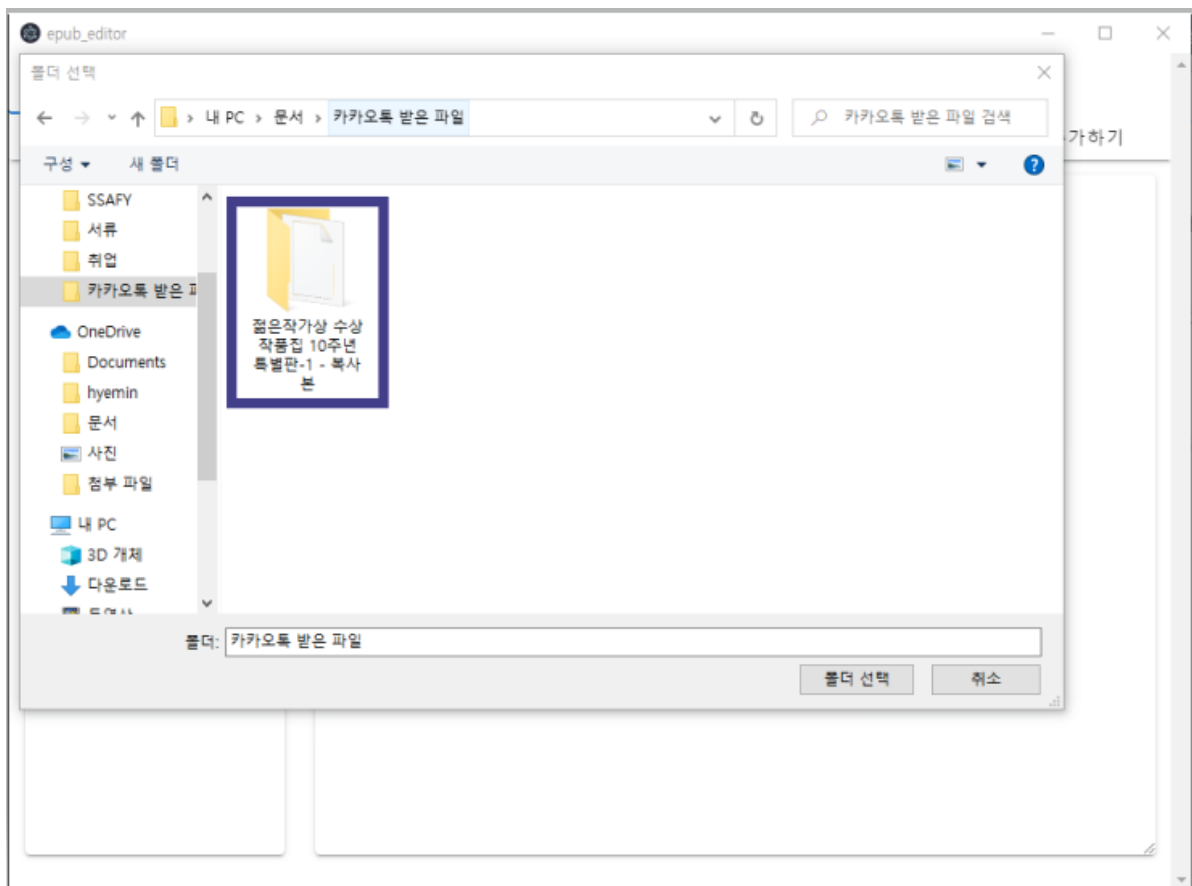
epub_editor

폴더 선택

내 PC > 문서 > 카카오톡 받은 파일

카카오톡 받은 파일 검색

가하기

구성 ▾ 새 폴더

SSAFY
서류
취업
카카오톡 받은 파
OneDrive
Documents
hyemin
문서
사진
첨부 파일
내 PC
3D 개체
다운로드
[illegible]

젊은작가상 수상작품집 10주년 특별판-1 - 복사본

폴더: 카카오톡 받은 파일

폴더 선택
취소